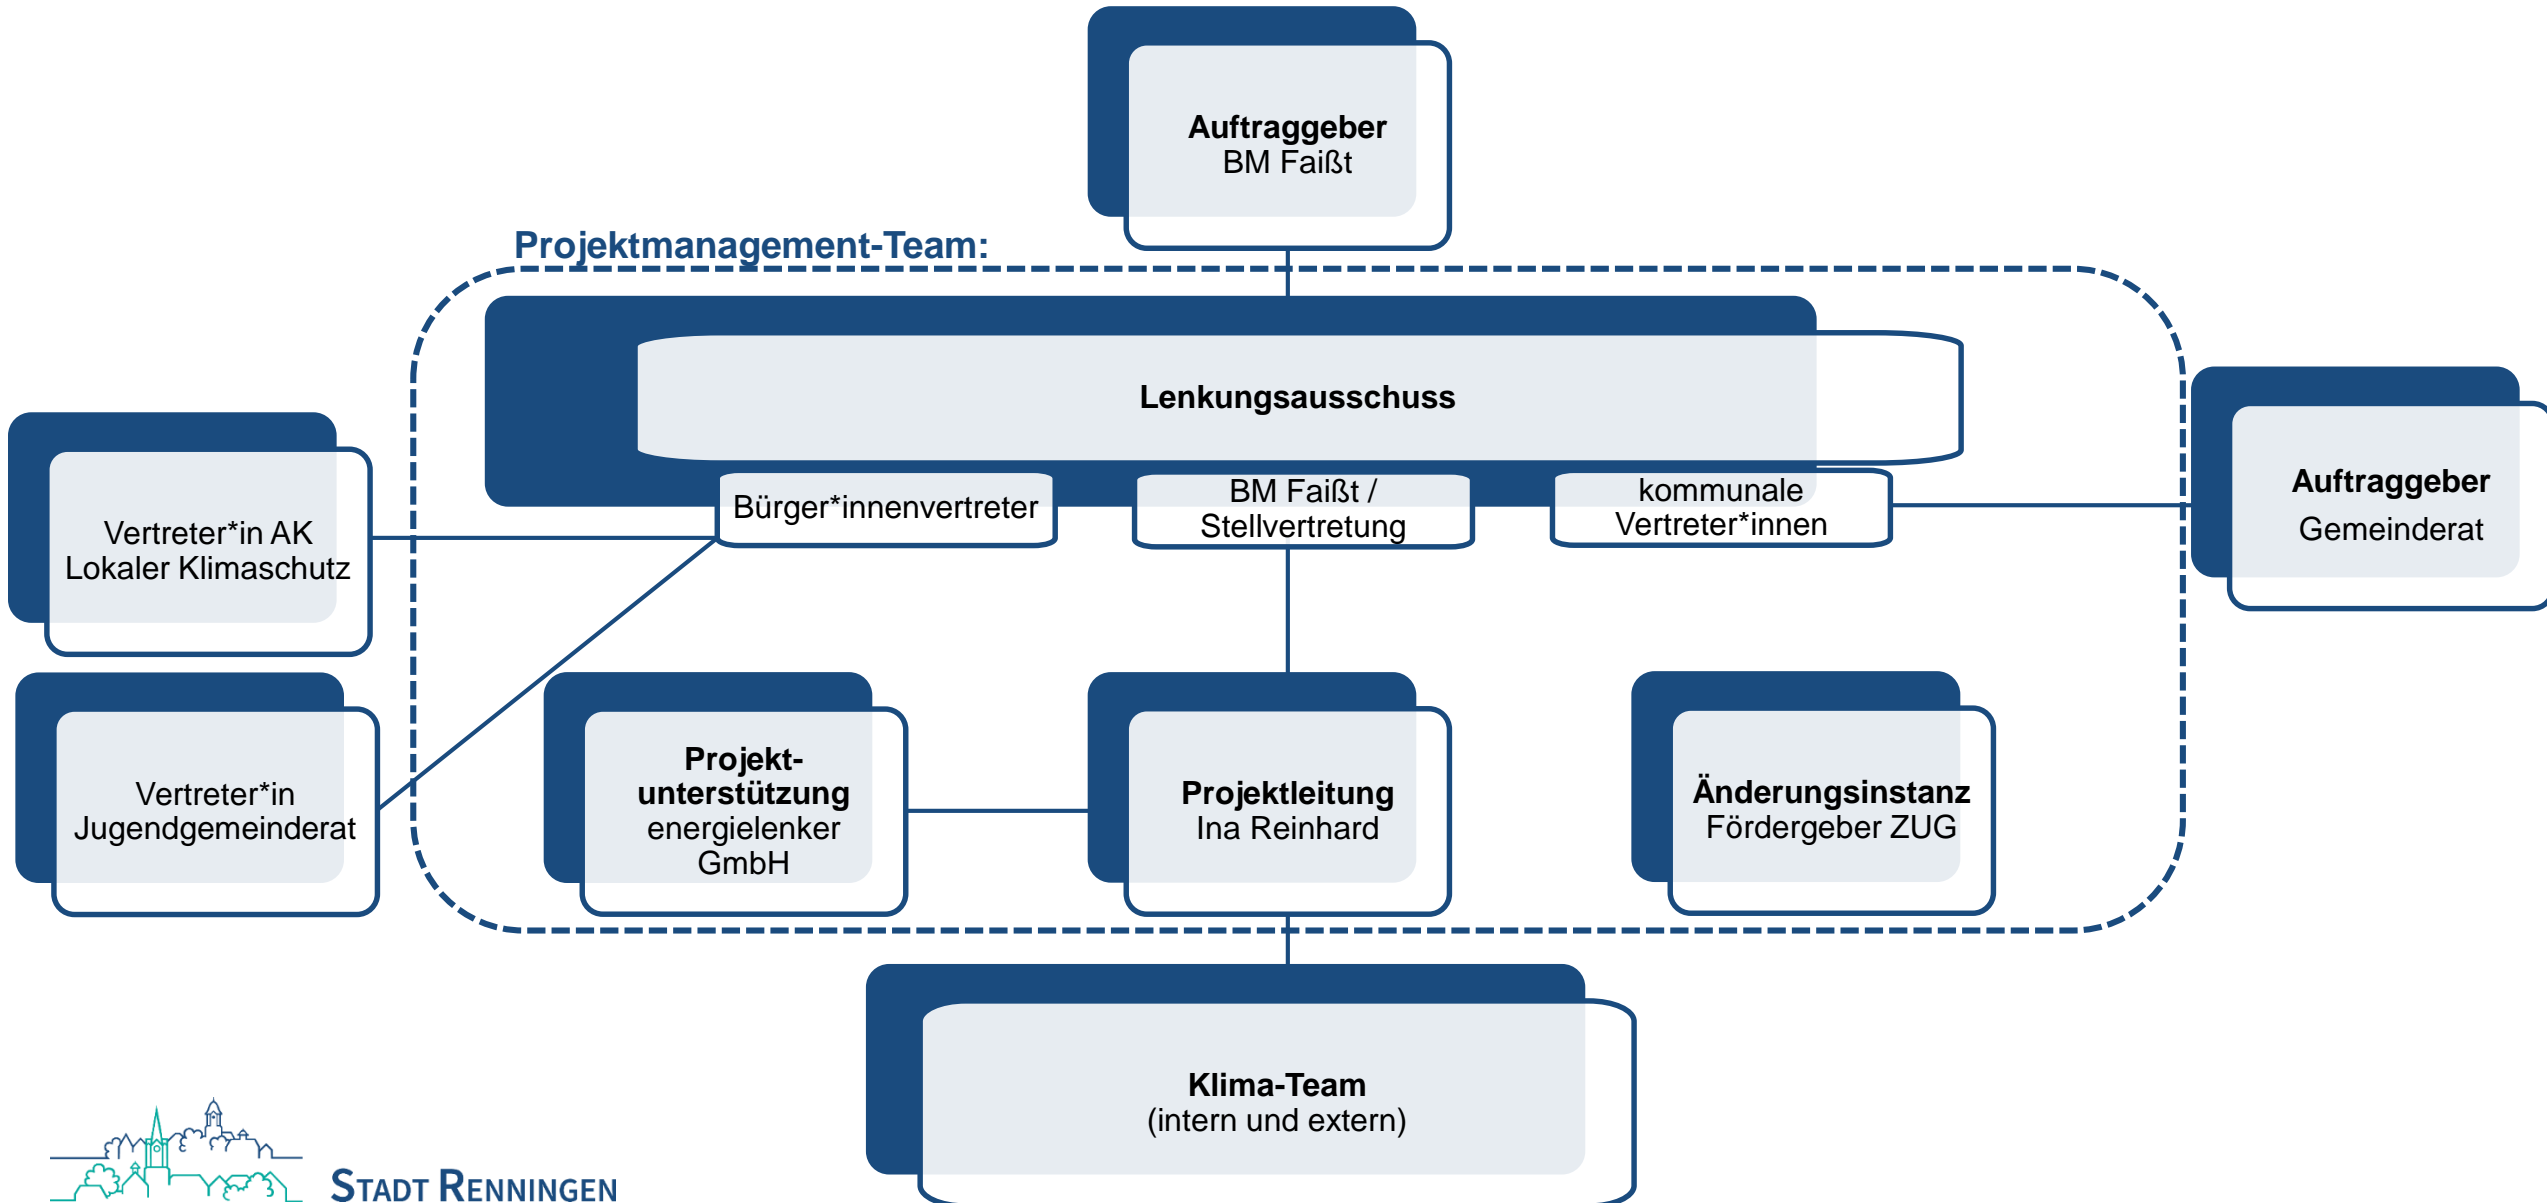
**Auftraggeber**
BM Faißt

Projektmanagement-Team:

**Lenkungsausschuss**

Bürger*innenvertreter

BM Faißt / Stellvertretung

kommunale Vertreter*innen

Vertreter*in AK Lokaler Klimaschutz

**Auftraggeber**
Gemeinderat

Vertreter*in Jugendgemeinderat

**Projekt-unterstützung**
energielenker GmbH

**Projektleitung**
Ina Reinhard

**Änderungsinstanz**
Fördergeber ZUG

**Klima-Team**
(intern und extern)

STADT RENNINGEN